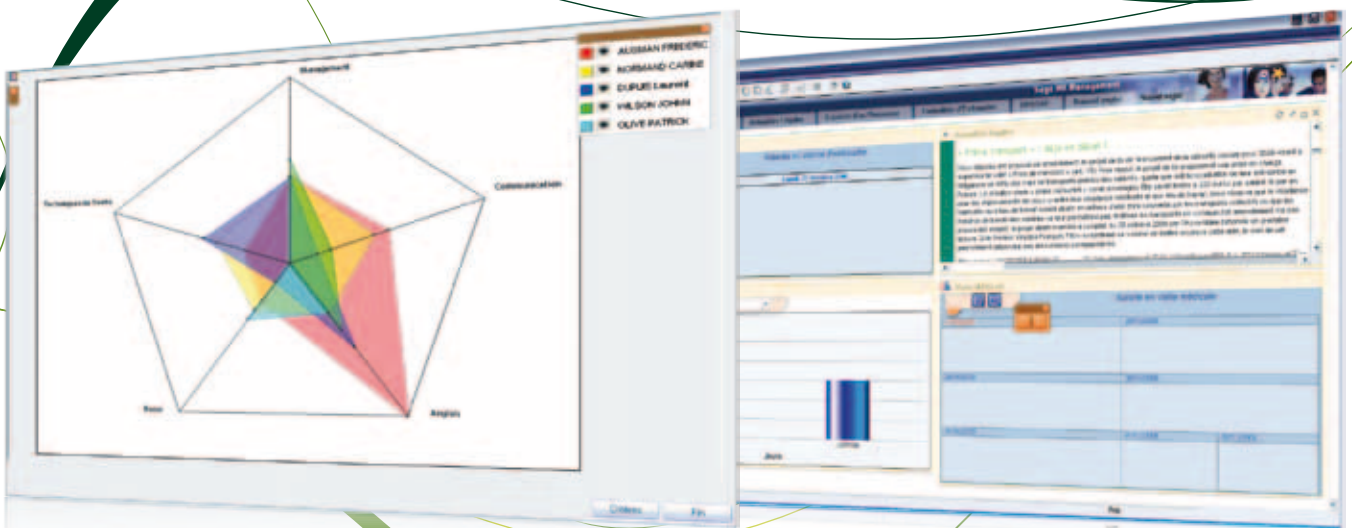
AUSMAN FREDERIC
NORMAND CARINE
DUPUIS Laurent
WILSON JOHN
OLIVE PATRICK

Management
Communication
Techniques de Vente
Anglais
Bases

Critères
Fin

Sage RH Management
Salarié en visite médicale
Salarié en visite médicale
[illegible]